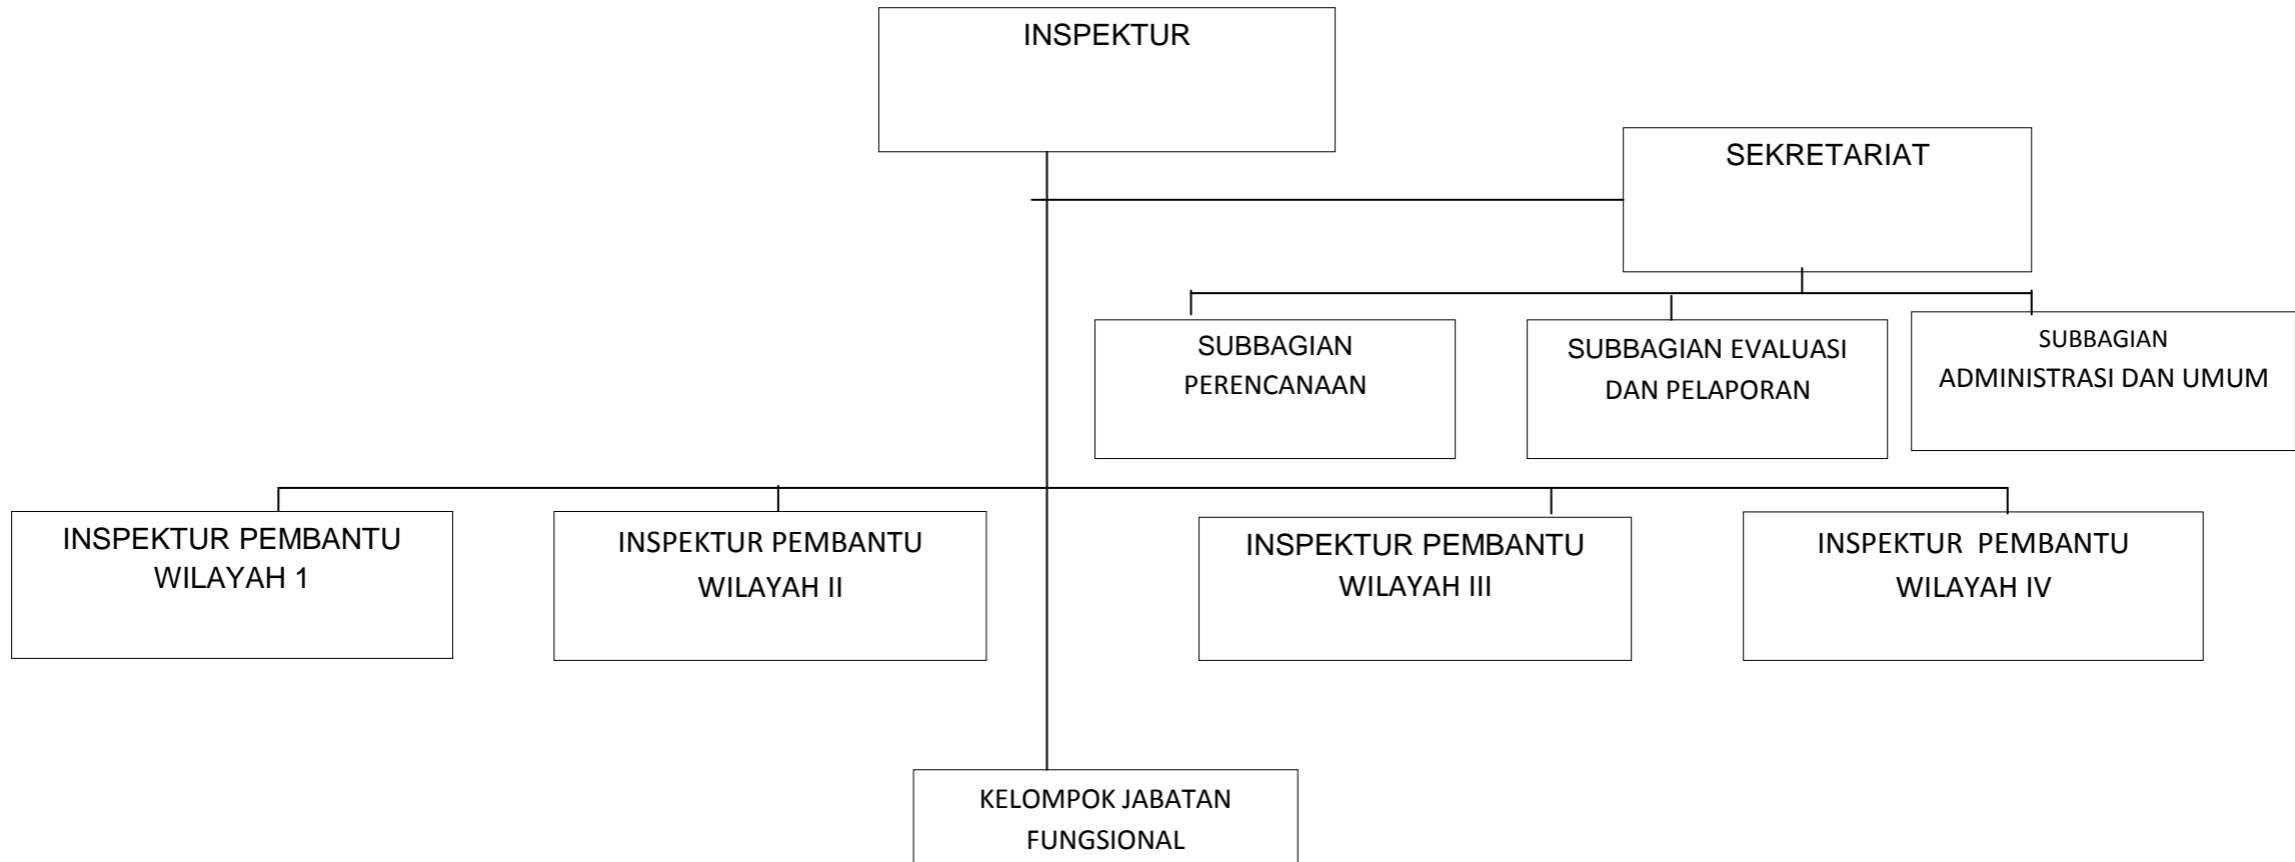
INSPEKTUR

SEKRETARIAT

SUBBAGIAN PERENCANAAN

SUBBAGIAN EVALUASI DAN PELAPORAN

SUBBAGIAN ADMINISTRASI DAN UMUM

INSPEKTUR PEMBANTU WILAYAH 1

INSPEKTUR PEMBANTU WILAYAH II

INSPEKTUR PEMBANTU WILAYAH III

INSPEKTUR PEMBANTU WILAYAH IV

KELOMPOK JABATAN FUNGSIONAL